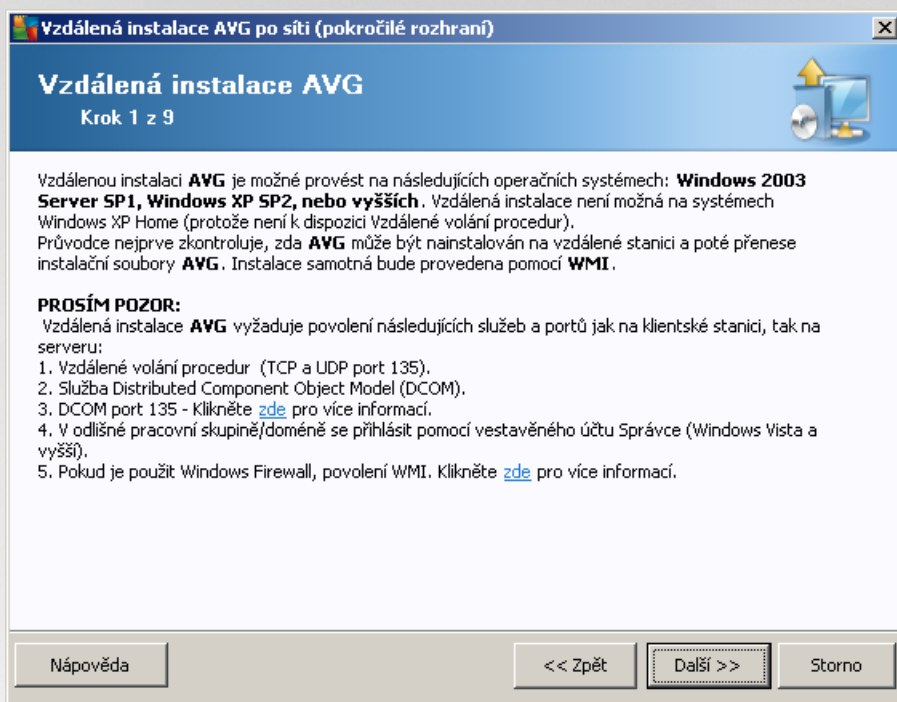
Vzdálená instalace AVG po síti (pokročilé rozhraní)

Vzdálená instalace AVG
Krok 1 z 9

Vzdálenou instalaci AVG je možné provést na následujících operačních systémech: Windows 2003 Server SP1, Windows XP SP2, nebo vyšších. Vzdálená instalace není možná na systémech Windows XP Home (protože není k dispozici Vzdálené volání procedur).
Průvodce nejprve zkontroluje, zda AVG může být nainstalován na vzdálené stanici a poté přenese instalační soubory AVG. Instalace samotná bude provedena pomocí WMI.

PROSÍM POZOR:
Vzdálená instalace AVG vyžaduje povolení následujících služeb a portů jak na klientské stanici, tak na serveru:
1. Vzdálené volání procedur (TCP a UDP port 135).
2. Služba Distributed Component Object Model (DCOM).
3. DCOM port 135 - Klikněte zde pro více informací.
4. V odlišné pracovní skupině/doméně se přihlásit pomocí vestavěného účtu Správce (Windows Vista a vyšší).
5. Pokud je použit Windows Firewall, povolení WMI. Klikněte zde pro více informací.

Nápověda
<< Zpět
Další >>
Storno